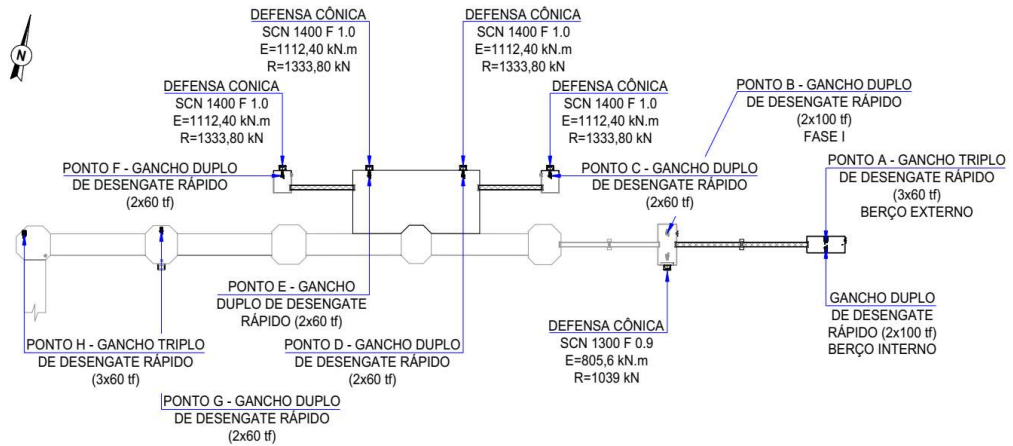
N

DEFENSA CÔNICA
SCN 1400 F 1.0
E=1112,40 kN.m
R=1333,80 kN

DEFENSA CÔNICA
SCN 1400 F 1.0
E=1112,40 kN.m
R=1333,80 kN

DEFENSA CONICA
SCN 1400 F 1.0
E=1112,40 kN.m
R=1333,80 kN

DEFENSA CÔNICA
SCN 1400 F 1.0
E=1112,40 kN.m
R=1333,80 kN

PONTO B - GANCHO DUPLO
DE DESENGATE RÁPIDO
(2x100 tf)
FASE I

PONTO F - GANCHO DUPLO
DE DESENGATE RÁPIDO
(2x60 tf)

PONTO C - GANCHO DUPLO
DE DESENGATE RÁPIDO
(2x60 tf)

PONTO A - GANCHO TRIPLO
DE DESENGATE RÁPIDO
(3x60 tf)
BERÇO EXTERNO

PONTO E - GANCHO
DUPLO DE DESENGATE
RÁPIDO (2x60 tf)

GANCHO DUPLO
DE DESENGATE
RÁPIDO (2x100 tf)
BERÇO INTERNO

DEFENSA CÔNICA
SCN 1300 F 0.9
E=805,6 kN.m
R=1039 kN

PONTO H - GANCHO TRIPLO
DE DESENGATE RÁPIDO
(3x60 tf)

PONTO D - GANCHO DUPLO
DE DESENGATE RÁPIDO
(2x60 tf)

PONTO G - GANCHO DUPLO
DE DESENGATE RÁPIDO
(2x60 tf)